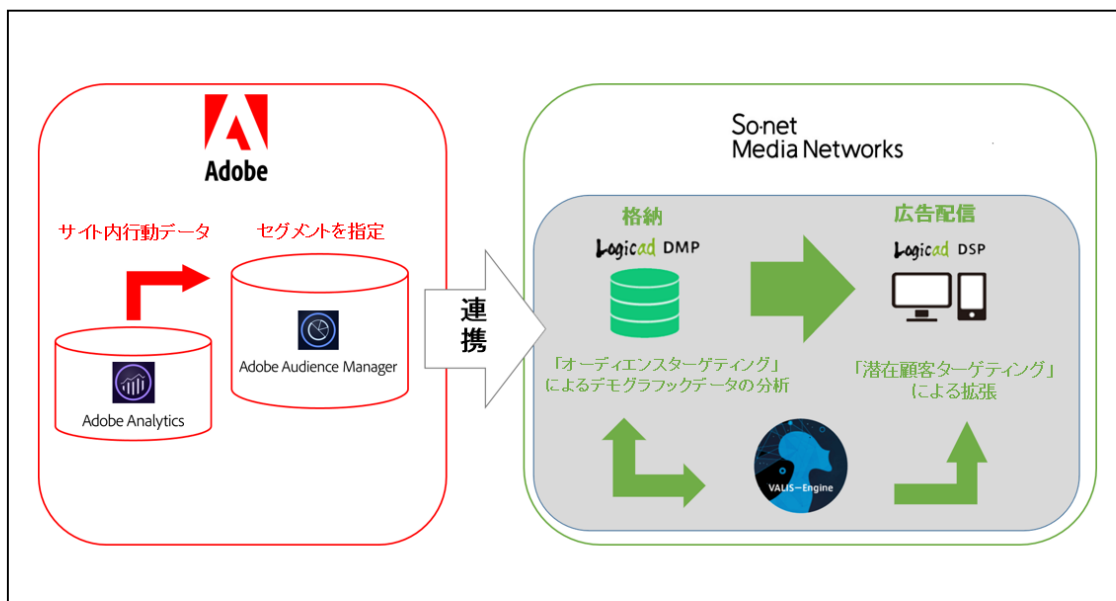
Adobe

サイト内行動データ

セグメントを指定

Adobe Analytics

Adobe Audience Manager

連携

So-net Media Networks

格納

Logicad DMP

広告配信

Logicad DSP

「オーディエンスターゲティング」によるデモグラフックデータの分析

「潜在顧客ターゲティング」による拡張

VALIS-Engine